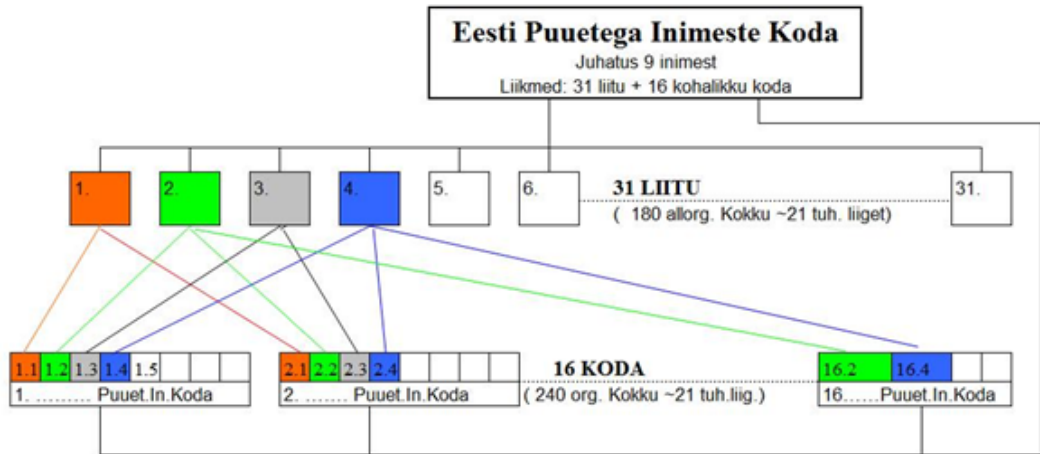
Eesti Puuetega Inimeste Koda
Juhatus 9 inimest
Liikmed: 31 liitu + 16 kohalikku koda

1.
2.
3.
4.
5.
6.
31 LIITU
( 180 allorg. Kokku ~21 tuh. liiget)
31.

1.1 1.2 1.3 1.4 1.5
1. ……… Puuet.In.Koda

2.1 2.2 2.3 2.4
2. ……. Puuet.In.Koda

16 KODA
( 240 org. Kokku ~21 tuh.liig.)

16.2 16.4
16……Puuet.In.Koda